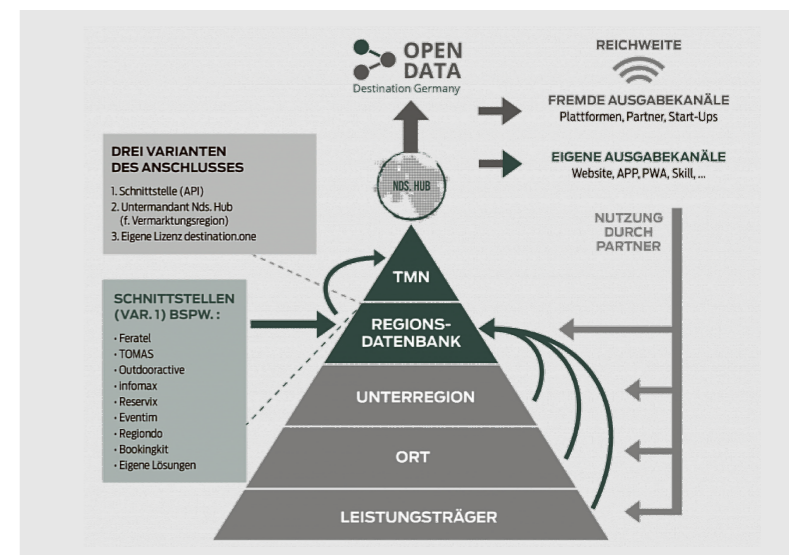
OPEN DATA
Destination Germany

REICHWEITE

FREMDE AUSGABEKANÄLE
Plattformen, Partner, Start-Ups

EIGENE AUSGABEKANÄLE
Website, APP, PWA, Skill, ...

DREI VARIANTEN DES ANSCHLUSSES
1. Schnittstelle (API)
2. Untermandant Nds. Hub (f. Vermarktungsregion)
3. Eigene Lizenz destination.one

NDS. HUB

NUTZUNG DURCH PARTNER

SCHNITTSTELLEN (VAR. 1) BSPW.:
- Feratel
- TOMAS
- Outdooractive
- infomax
- Reservix
- Eventim
- Regiondo
- Bookingkit
- Eigene Lösungen

TMN

REGIONS-DATENBANK

UNTERREGION

ORT

LEISTUNGSTRÄGER